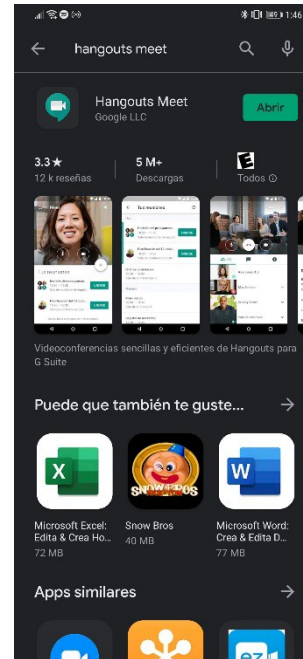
1:46

hangouts meet

Hangouts Meet
Google LLC

Abrir

3.3 ★
12 k reseñas

5 M+
Descargas

E
Todos ⓘ

Videoconferencias sencillas y eficientes de Hangouts para G Suite

Puede que también te guste...

Microsoft Excel: Edita & Crea Ho...
72 MB

SNOW BROS
Snow Bros
40 MB

Microsoft Word: Crea & Edita D...
77 MB

Apps similares